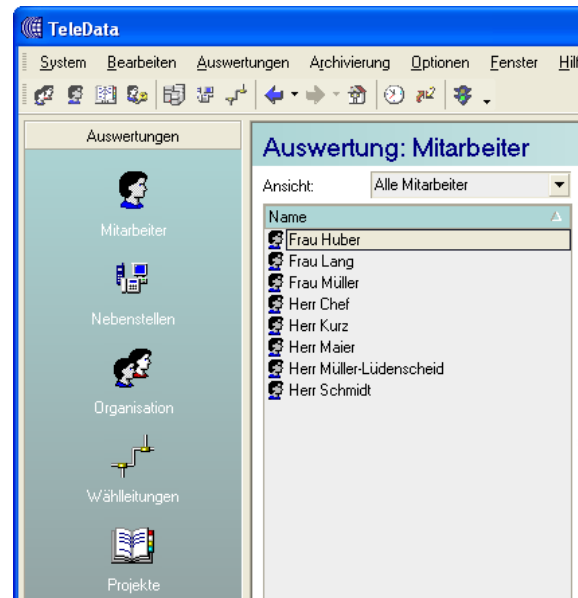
TeleData

System Bearbeiten Auswertungen Archivierung Optionen Fenster Hil

Auswertungen

Mitarbeiter

Nebenstellen

Organisation

Wählleitungen

Projekte

Auswertung: Mitarbeiter

Ansicht: Alle Mitarbeiter

| Name |
|---|
| Frau Huber |
| Frau Lang |
| Frau Müller |
| Herr Chef |
| Herr Kurz |
| Herr Maier |
| Herr Müller-Lüdenscheid |
| Herr Schmidt |